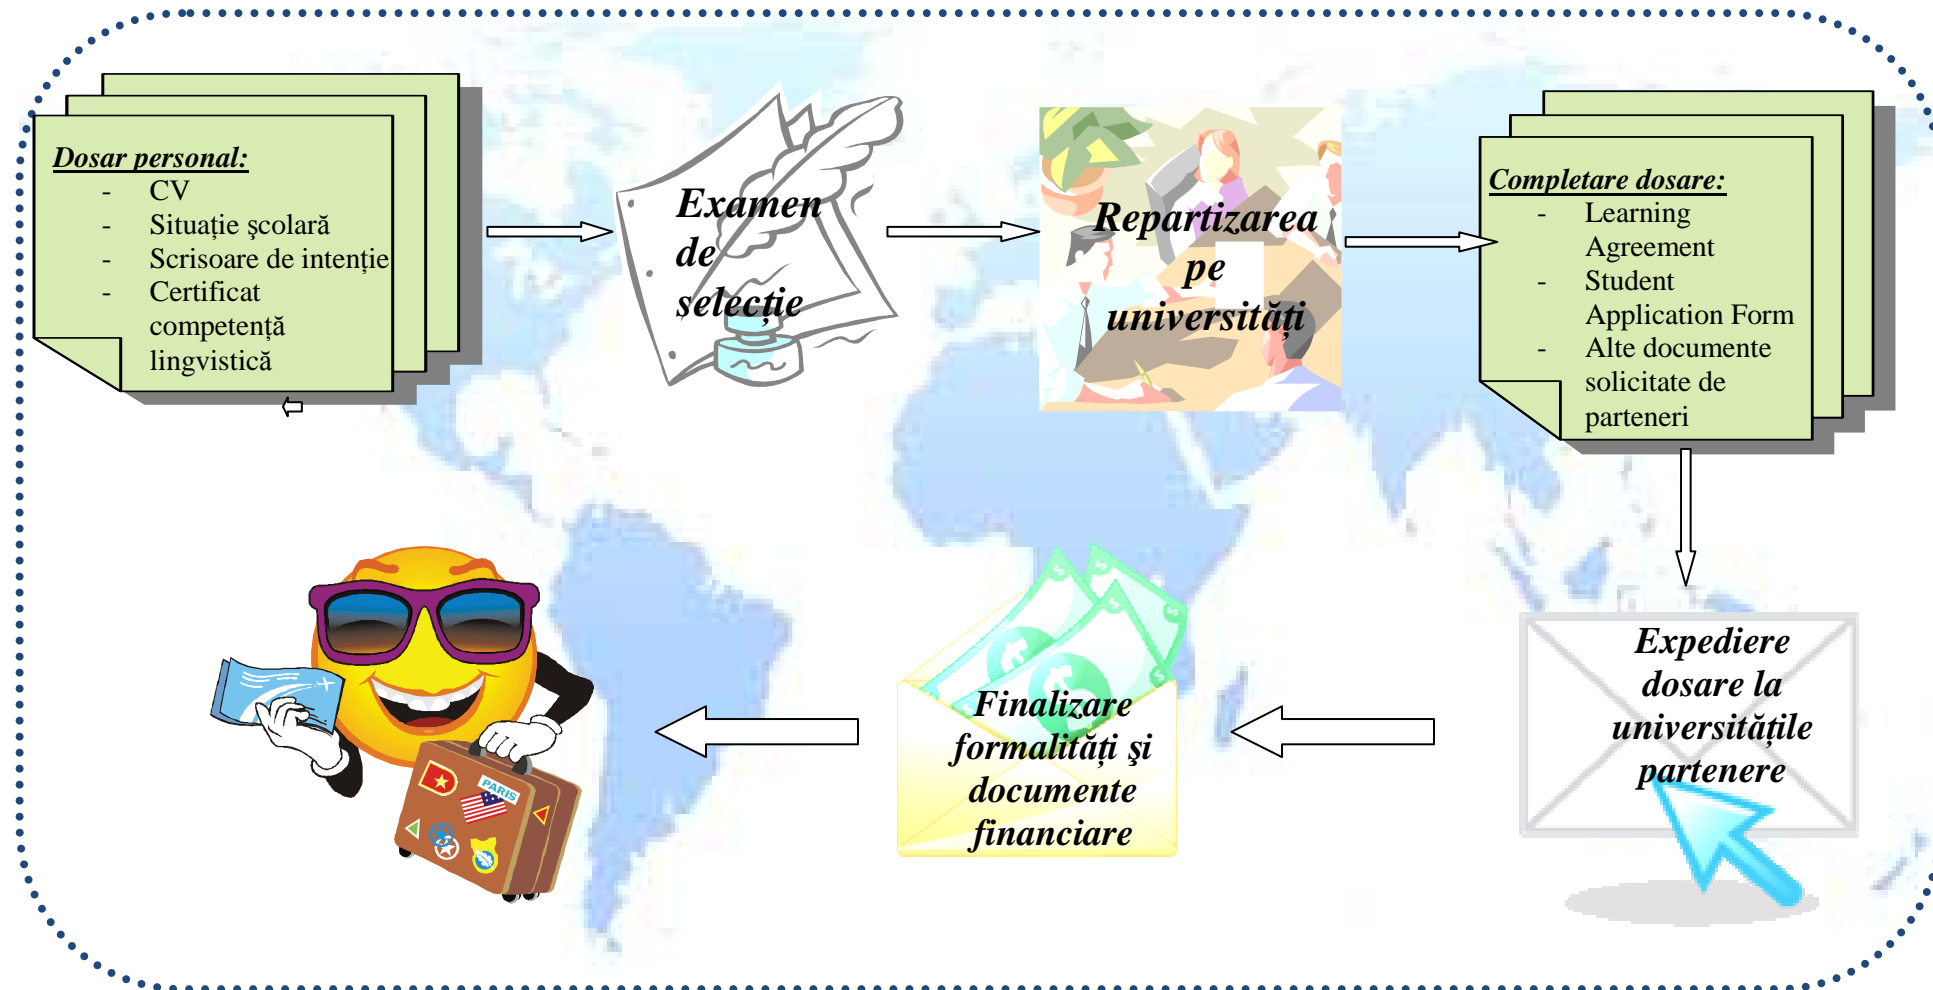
Dosar personal:
- CV
- Situație școlară
- Scrisoare de intenție
- Certificat competență lingvistică

Examen de selecție

Repartizarea pe universități

Completare dosare:
- Learning Agreement
- Student Application Form
- Alte documente solicitate de parteneri

Expediere dosare la universitățile partenere

Finalizare formalități și documente financiare

PARIS